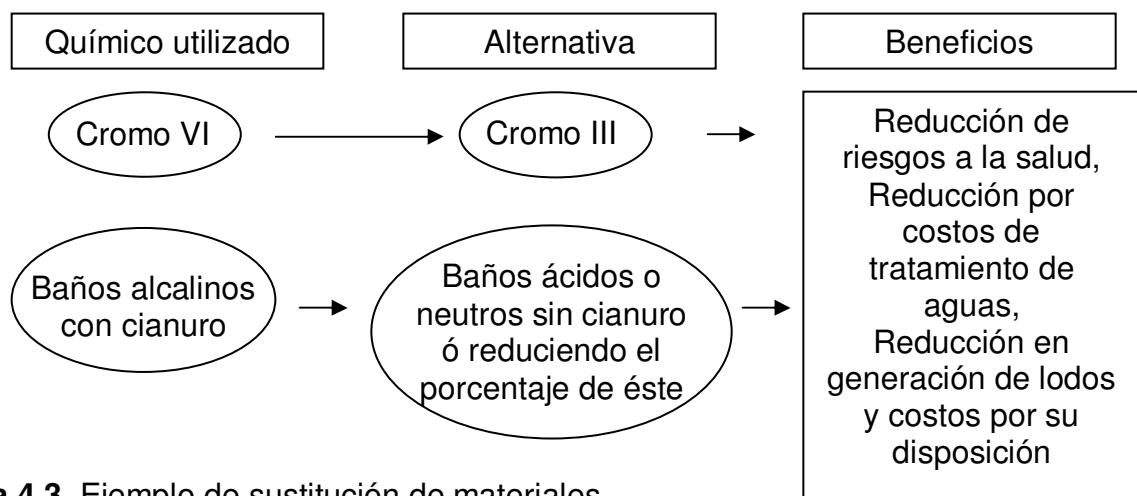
Químico utilizado

Alternativa

Beneficios

Cromo VI

Cromo III

Reducción de riesgos a la salud, Reducción por costos de tratamiento de aguas, Reducción en generación de lodos y costos por su disposición

Baños alcalinos con cianuro

Baños ácidos o neutros sin cianuro ó reduciendo el porcentaje de éste

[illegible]a 4.3 Ejemplo de sustitución de materiales